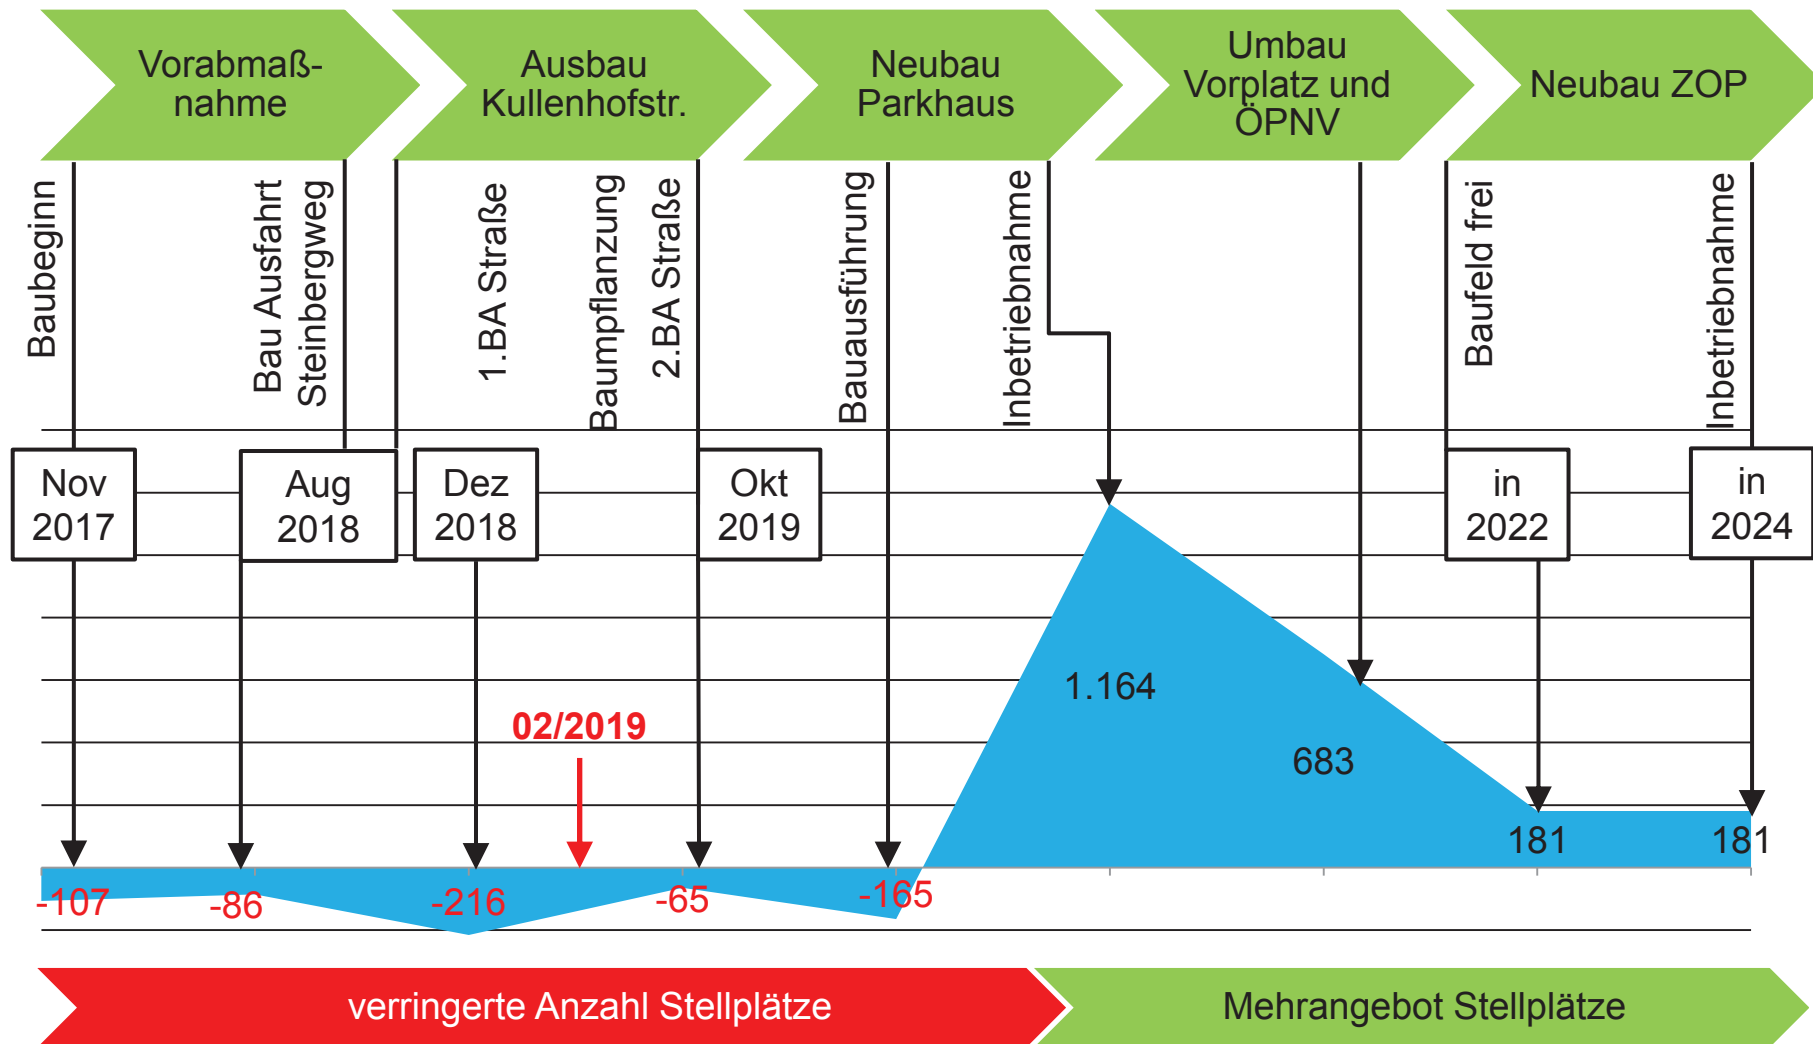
Vorabmaßnahme

Ausbau Kullenhofstr.

Neubau Parkhaus

Umbau Vorplatz und ÖPNV

Neubau ZOP

Baubeginn

Bau Ausfahrt Steinbergweg

1.BA Straße

Baumpflanzung

2.BA Straße

Bauausführung

Inbetriebnahme

Baufeld frei

Inbetriebnahme

Nov 2017

Aug 2018

Dez 2018

Okt 2019

in 2022

in 2024

02/2019

1.164

683

181

181

-107

-86

-216

-65

-165

verringerte Anzahl Stellplätze

Mehrangebot Stellplätze